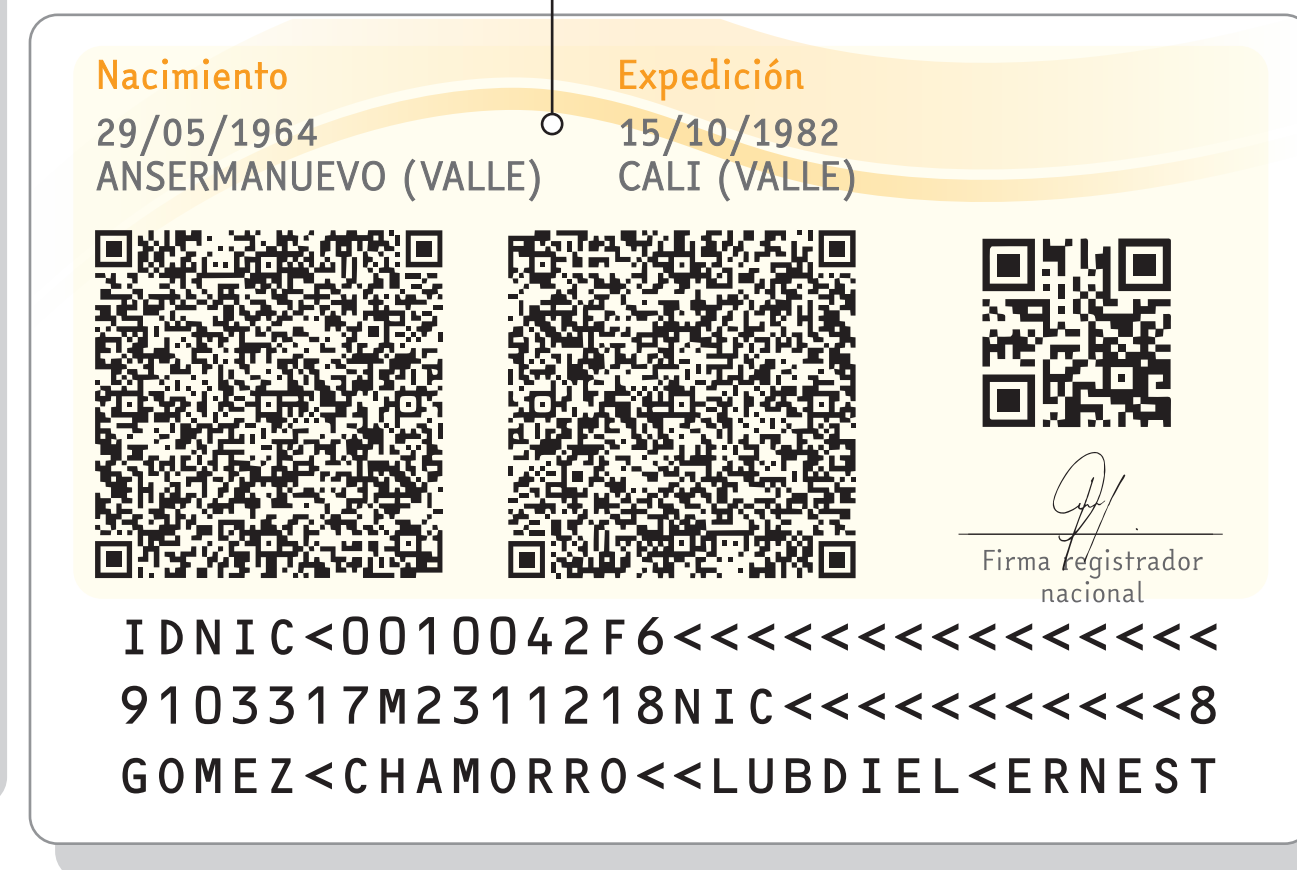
Nacimiento
29/05/1964
ANSERMANUEVO (VALLE)

Expedición
15/10/1982
CALI (VALLE)

Firma registrador nacional

IDNIC<0010042F6<<<<<<<<<<<<<<<
9103317M2311218NIC<<<<<<<<<<<8
GOMEZ<CHAMORRO<<LUBDIEL<ERNEST